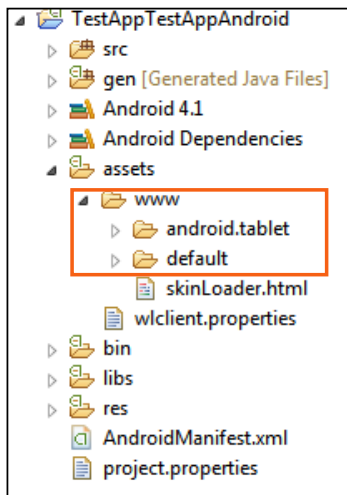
TestAppTestAppAndroid
src
gen [Generated Java Files]
Android 4.1
Android Dependencies
assets
www
android.tablet
default
skinLoader.html
wlclient.properties
bin
libs
res
AndroidManifest.xml
project.properties